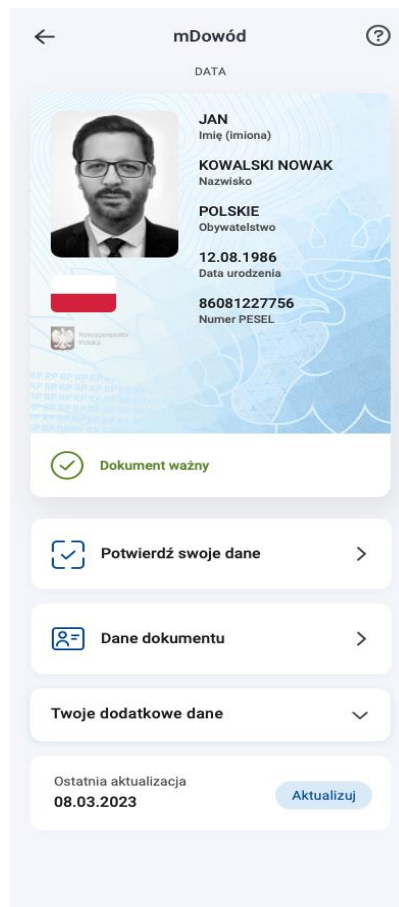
mDowód

DATA

JAN
Imię (imiona)

KOWALSKI NOWAK
Nazwisko

POLSKIE
Obywatelstwo

12.08.1986
Data urodzenia

86081227756
Numer PESEL

Rzeczpospolita Polska

RP RP RP RP RP

Dokument ważny

Potwierdź swoje dane

Dane dokumentu

Twoje dodatkowe dane

Ostatnia aktualizacja
08.03.2023

Aktualizuj